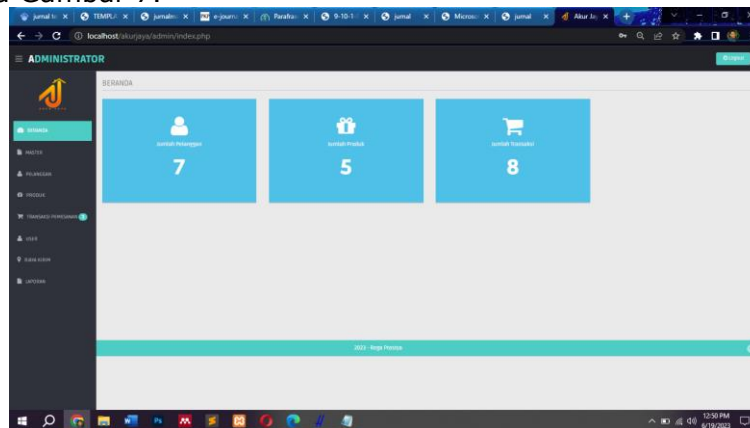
a Gambar 7.

jurnal te × | TEMPLA × | jurnalmi × | e-journ × | Parafras × | 9-10-1 × | jurnal × | Microso × | jurnal × | Akur Ja ×

localhost/akurjaya/admin/index.php

≡ ADMINISTRATOR

BERANDA

BERANDA

MASTER

PELANGGAN

PRODUK

TRANSAKSI PEMESANAN

USER

BIAYA KIRIM

LAPORAN

Jumlah Pelanggan

7

Jumlah Produk

5

Jumlah Transaksi

8

2022 - Rega Pratiya

12:50 PM
6/19/2023